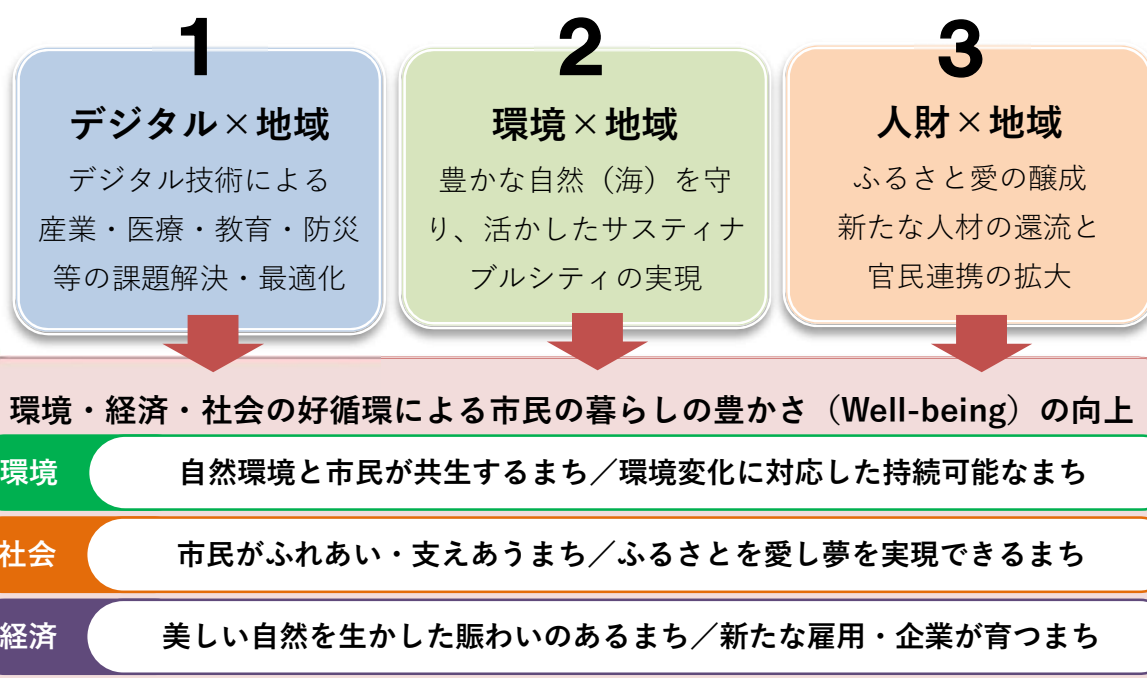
1
デジタル×地域
デジタル技術による産業・医療・教育・防災等の課題解決・最適化

2
環境×地域
豊かな自然（海）を守り、活かしたサスティナブルシティの実現

3
人財×地域
ふるさと愛の醸成
新たな人材の還流と官民連携の拡大

環境・経済・社会の好循環による市民の暮らしの豊かさ（Well-being）の向上

環境　自然環境と市民が共生するまち／環境変化に対応した持続可能なまち

社会　市民がふれあい・支えあうまち／ふるさとを愛し夢を実現できるまち

経済　美しい自然を生かした賑わいのあるまち／新たな雇用・企業が育つまち